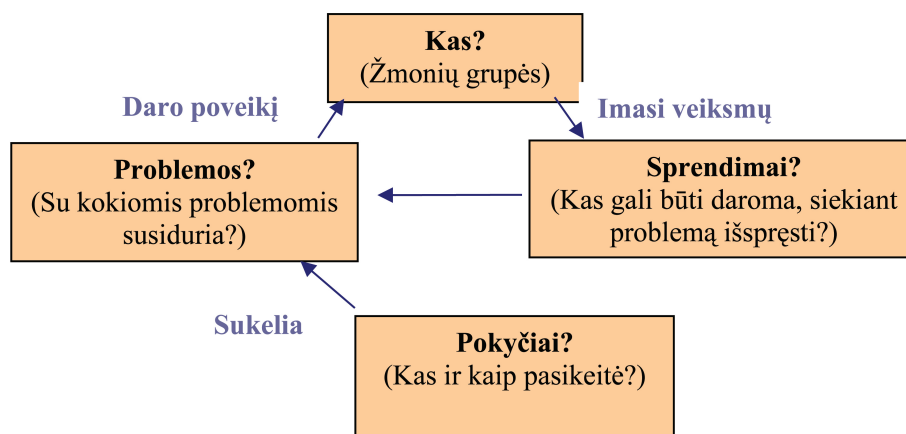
**Kas?**
(Žmonių grupės)

Daro poveikį

Imasi veiksmų

**Problemos?**
(Su kokiomis problemomis susiduria?)

**Sprendimai?**
(Kas gali būti daroma, siekiant problemą išspręsti?)

Sukelia

**Pokyčiai?**
(Kas ir kaip pasikeitė?)